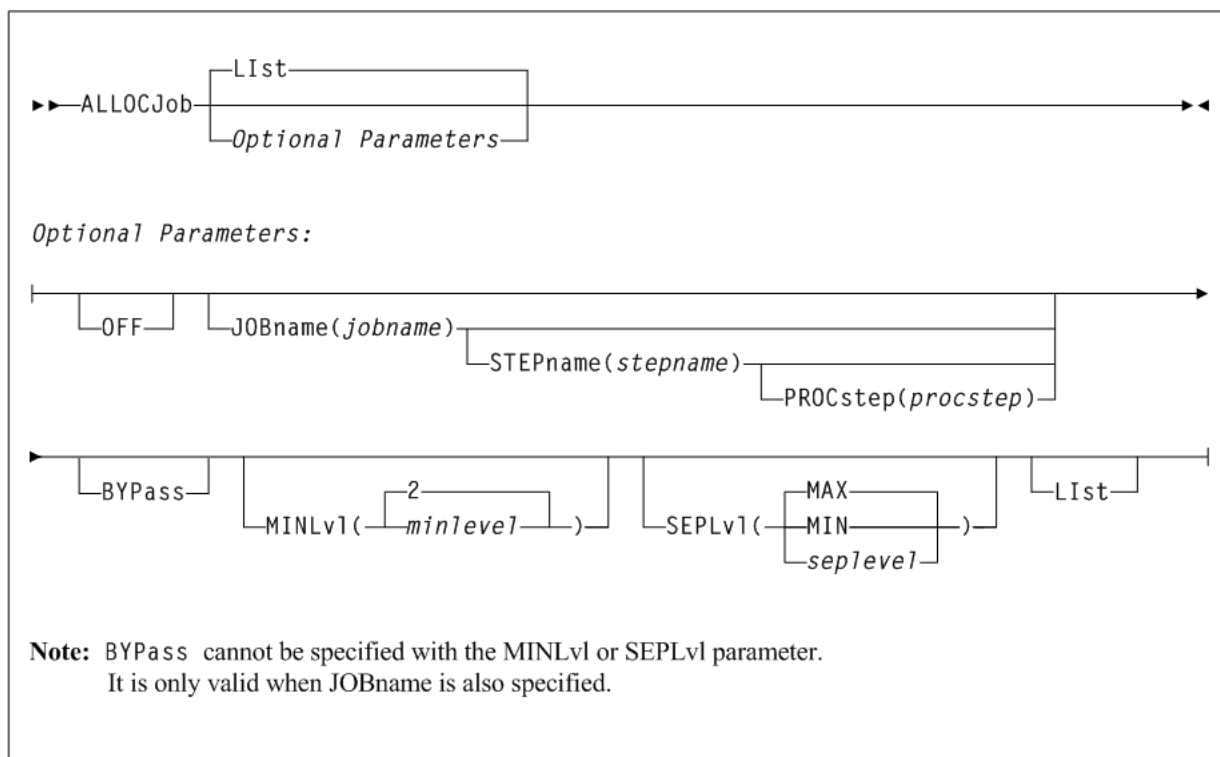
ALLOCJob

LIst

Optional Parameters

Optional Parameters:

OFF

JOBname(jobname)

STEPname(stepname)

PROCstep(procstep)

BYPass

MINLvl(

2

minlevel

)

SEPLvl(

MAX

MIN

seplevel

)

LIst

Note: BYPass cannot be specified with the MINLvl or SEPLvl parameter. It is only valid when JOBname is also specified.